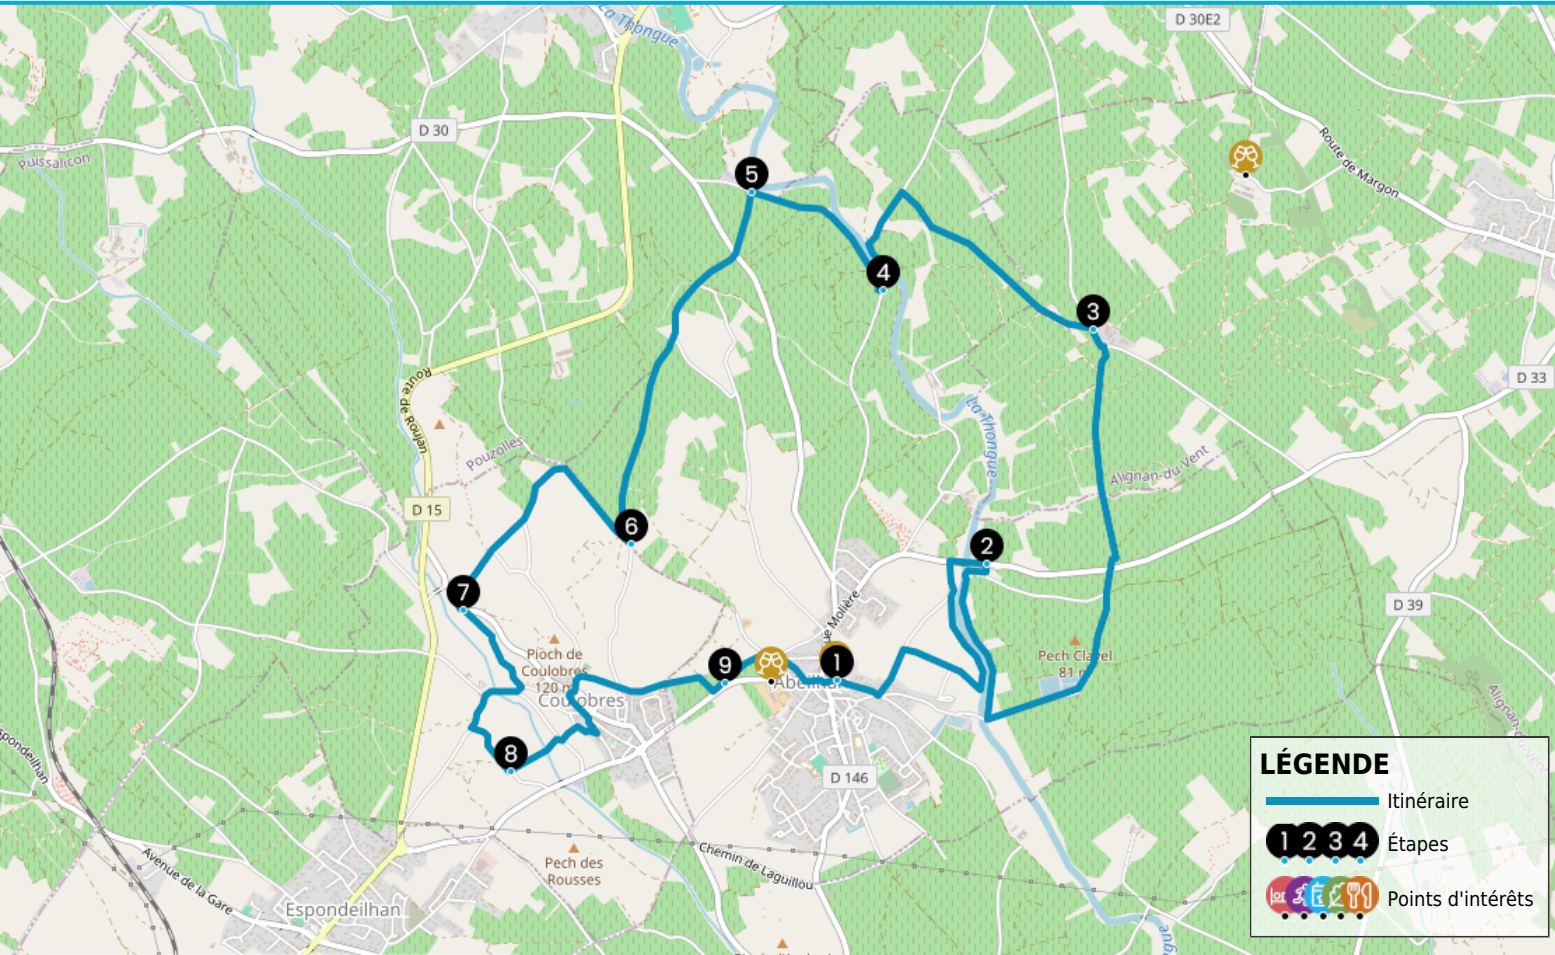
La Thongue
D 30E2
D 30
Puissalicon
5
Route de Margon
4
3
D 33
Route de Roujan
La Thongue
Pouzolles
Alignan-du-Vent
D 15
6
2
7
D 39
Pioch de Coulobres 120 m
Pech Clapel 81 m
9
1
Abeilhan
Coulobres
8
D 146
Espondeilhan
Avenue de la Gare
Chemin de Laguillou
Pech des Rousses
LÉGENDE
Itinéraire
1 2 3 4 Étapes
Points d'intérêts